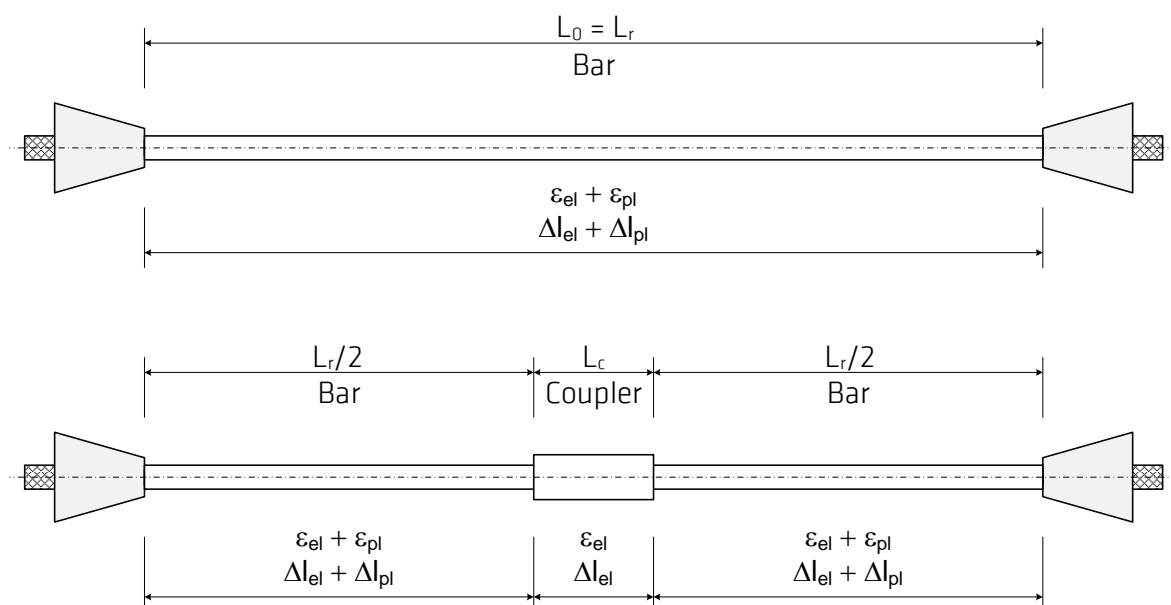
$L_0 = L_r$
Bar

$\varepsilon_{el} + \varepsilon_{pl}$
$\Delta l_{el} + \Delta l_{pl}$

$L_r/2$
Bar

$L_c$
Coupler

$L_r/2$
Bar

$\varepsilon_{el} + \varepsilon_{pl}$
$\Delta l_{el} + \Delta l_{pl}$

$\varepsilon_{el}$
$\Delta l_{el}$

$\varepsilon_{el} + \varepsilon_{pl}$
$\Delta l_{el} + \Delta l_{pl}$